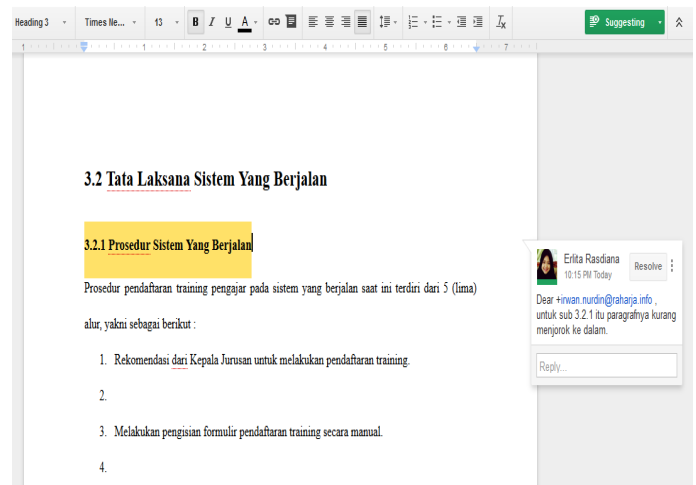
Heading 3 Times Ne... 13 B I U A Suggesting

1 2 3 4 5 6 7

3.2 Tata Laksana Sistem Yang Berjalan

3.2.1 Prosedur Sistem Yang Berjalan

Prosedur pendaftaran training pengajar pada sistem yang berjalan saat ini terdiri dari 5 (lima) alur, yakni sebagai berikut :

1. Rekomendasi dari Kepala Jurusan untuk melakukan pendaftaran training.

2.

3. Melakukan pengisian formulir pendaftaran training secara manual.

4.

Erlita Rasdiana
10:15 PM Today
Resolve

Dear +irwan.nurdin@raharja.info , untuk sub 3.2.1 itu paragrafnya kurang menjorok ke dalam.

Reply...